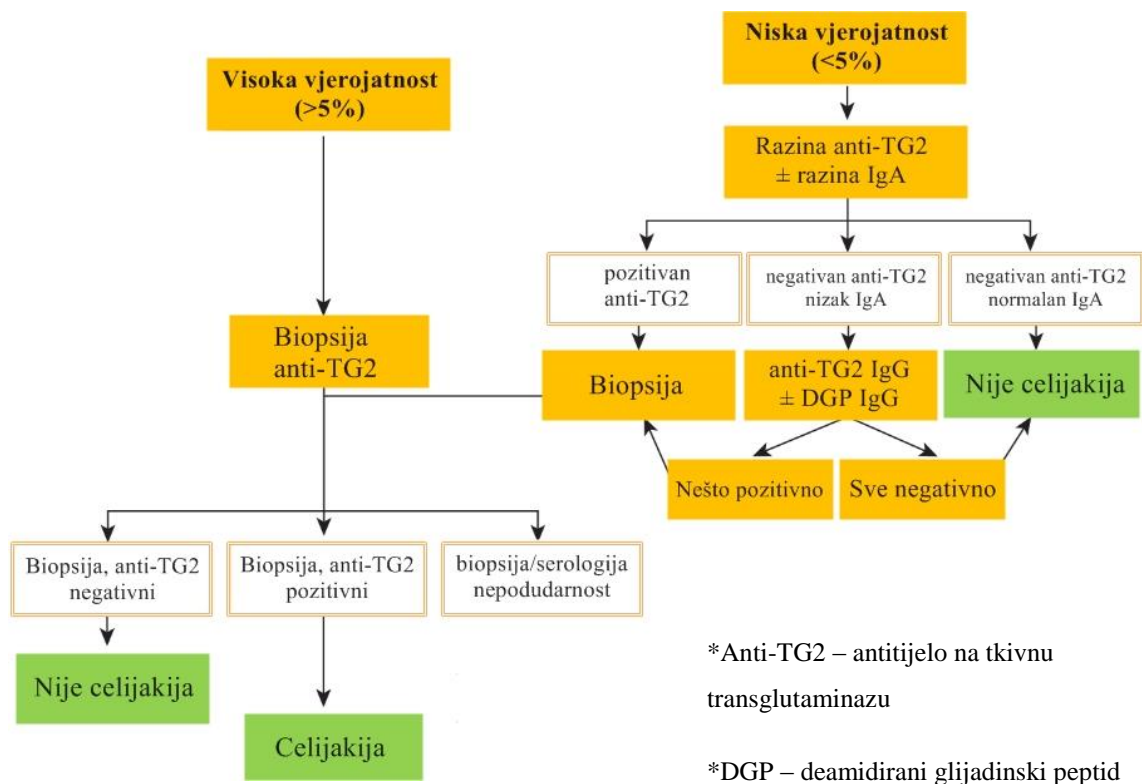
Niska vjerojatnost (<5%)

Visoka vjerojatnost (>5%)

Razina anti-TG2 $\pm$ razina IgA

pozitivan anti-TG2

negativan anti-TG2 nizak IgA

negativan anti-TG2 normalan IgA

Biopsija anti-TG2

Biopsija

anti-TG2 IgG $\pm$ DGP IgG

Nije celijakija

Nešto pozitivno

Sve negativno

Biopsija, anti-TG2 negativni

Biopsija, anti-TG2 pozitivni

biopsija/serologija nepodudarnost

Nije celijakija

Celijakija

*Anti-TG2 – antitijelo na tkivnu transglutaminazu

*DGP – deamidirani glijadinski peptid